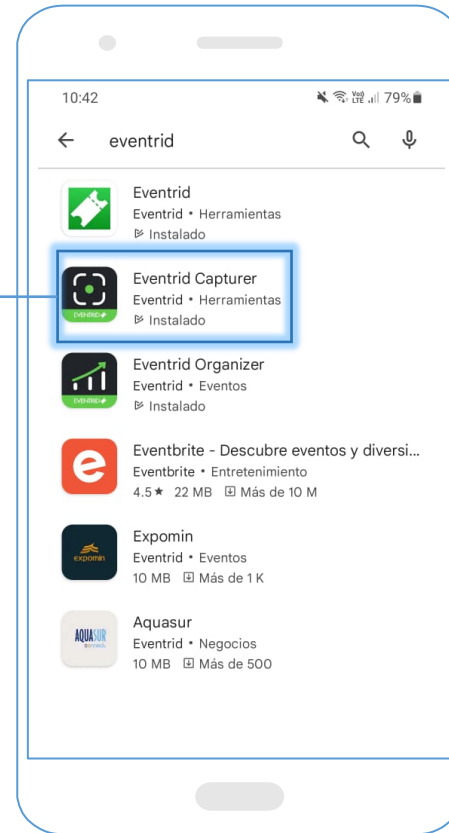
10:42

79%

eventrid

Eventrid
Eventrid • Herramientas
Instalado

EVENTRID
Eventrid Capturer
Eventrid • Herramientas
Instalado

EVENTRID
Eventrid Organizer
Eventrid • Eventos
Instalado

Eventbrite - Descubre eventos y diversi...
Eventbrite • Entretenimiento
4.5★ 22 MB Más de 10 M

expomin
Expomin
Eventrid • Eventos
10 MB Más de 1 K

AQUASUR
Aquasur
Eventrid • Negocios
10 MB Más de 500